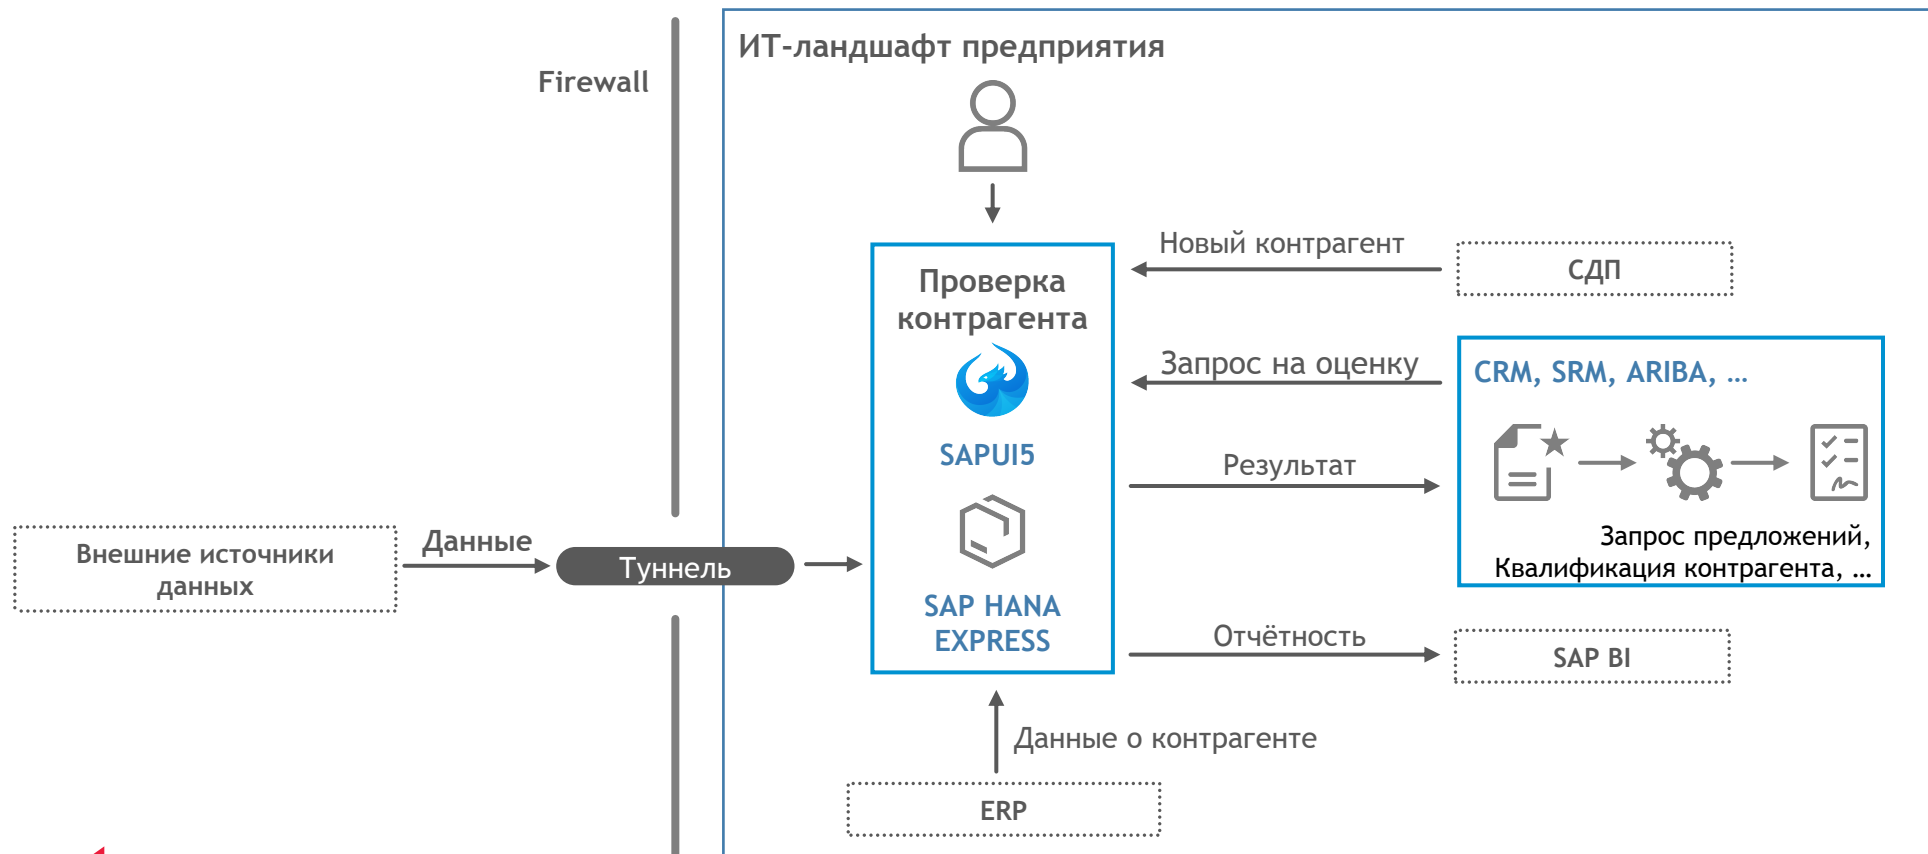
Firewall

ИТ-ландшафт предприятия

Проверка контрагента

SAPUI5

SAP HANA EXPRESS

Новый контрагент

СДП

Запрос на оценку

CRM, SRM, ARIBA, …

Результат

Запрос предложений, Квалификация контрагента, …

Внешние источники данных

Данные

Туннель

Отчётность

SAP BI

Данные о контрагенте

ERP